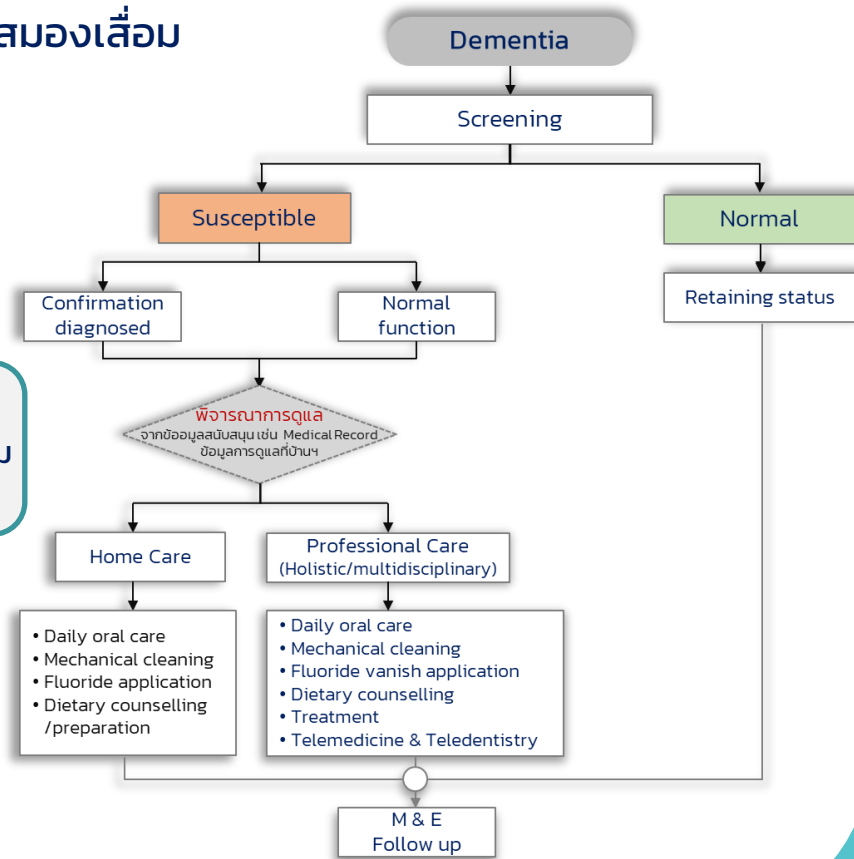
สมองเสื่อม

Dementia

Screening

Susceptible

Normal

Confirmation diagnosed

Normal function

Retaining status

พิจารณาการดูแล
จากข้อมูลสนับสนุน เช่น Medical Record
ข้อมูลการดูแลที่บ้านฯ

Home Care

Professional Care (Holistic/multidisciplinary)

• Daily oral care
• Mechanical cleaning
• Fluoride application
• Dietary counselling /preparation

• Daily oral care
• Mechanical cleaning
• Fluoride vanish application
• Dietary counselling
• Treatment
• Telemedicine & Teledentistry

M & E
Follow up

ม